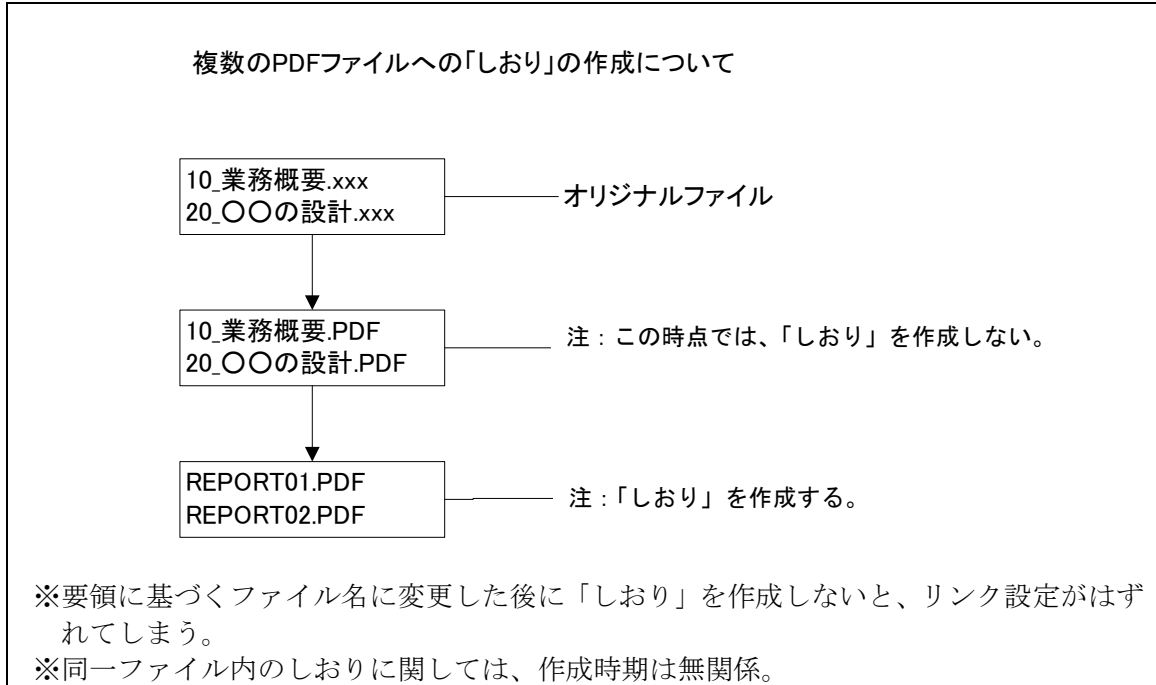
複数のPDFファイルへの「しおり」の作成について

10_業務概要.xxx
20_○○の設計.xxx

オリジナルファイル

10_業務概要.PDF
20_○○の設計.PDF

注：この時点では、「しおり」を作成しない。

REPORT01.PDF
REPORT02.PDF

注：「しおり」を作成する。

※要領に基づくファイル名に変更した後に「しおり」を作成しないと、リンク設定がはずれてしまう。
※同一ファイル内のしおりに関しては、作成時期は無関係。